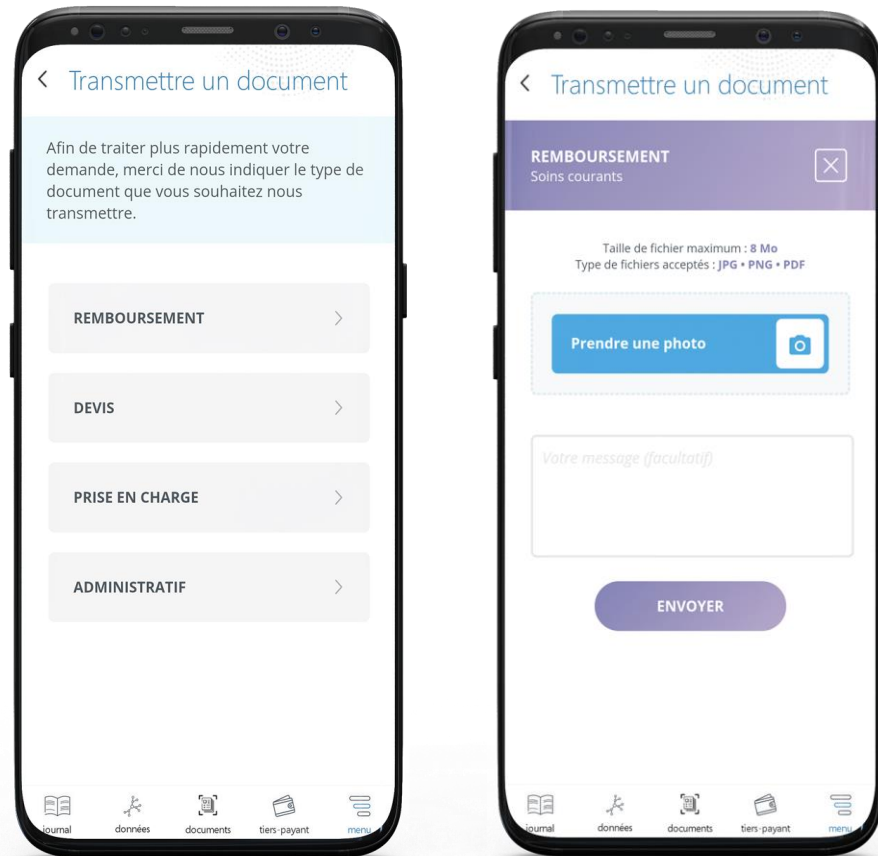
< Transmettre un document

Afin de traiter plus rapidement votre demande, merci de nous indiquer le type de document que vous souhaitez nous transmettre.

REMBOURSEMENT

DEVIS

PRISE EN CHARGE

ADMINISTRATIF

journal données documents tiers-payant menu

< Transmettre un document

REMBOURSEMENT
Soins courants

Taille de fichier maximum : 8 Mo
Type de fichiers acceptés : JPG • PNG • PDF

Prendre une photo

Votre message (facultatif)

ENVOYER

journal données documents tiers-payant menu